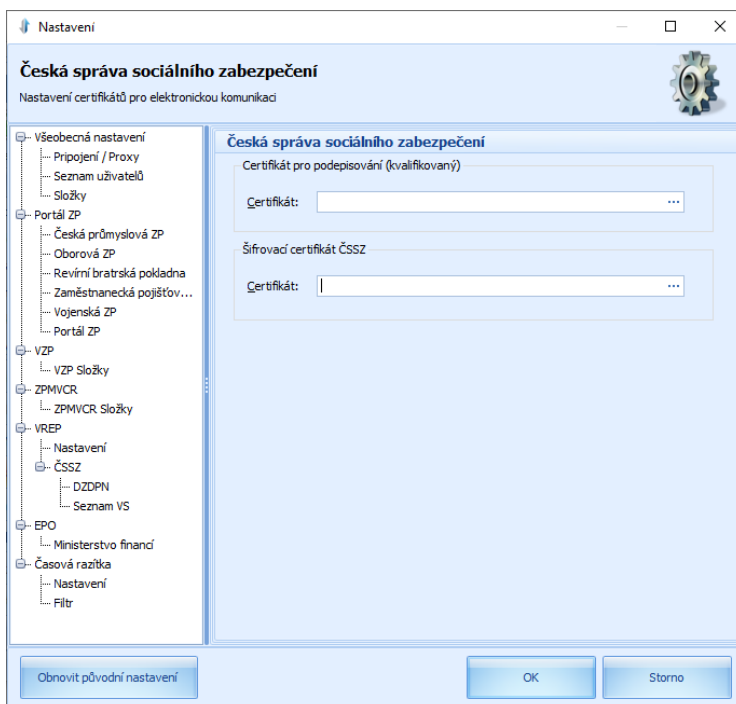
Nastavení

Česká správa sociálního zabezpečení

Nastavení certifikátů pro elektronickou komunikaci

Všeobecná nastavení
Připojení / Proxy
Seznam uživatelů
Složky
Portál ZP
Česká průmyslová ZP
Oborová ZP
Revírní bratrská pokladna
Zaměstnanecká pojišťov...
Vojenská ZP
Portál ZP
VZP
VZP Složky
ZPMVCR
ZPMVCR Složky
VREP
Nastavení
ČSSZ
DZDPN
Seznam VS
EPO
Ministerstvo financí
Časová razítka
Nastavení
Filtr

Česká správa sociálního zabezpečení

Certifikát pro podepisování (kvalifikovaný)

Certifikát: ...

Šifrovací certifikát ČSSZ

Certifikát: ...

Obnovit původní nastavení

OK

Storno